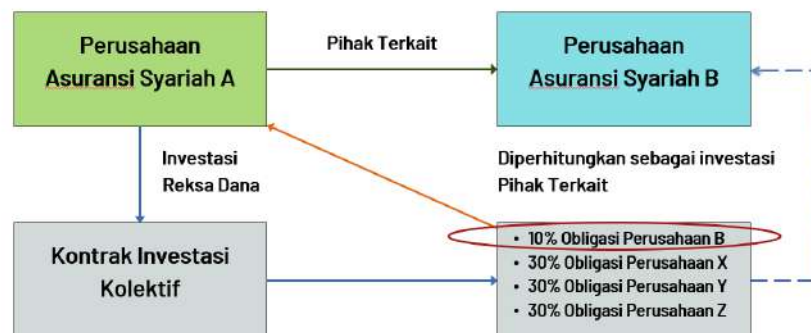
Perusahaan Asuransi Syariah A

Pihak Terkait

Perusahaan Asuransi Syariah B

Investasi Reksa Dana

Diperhitungkan sebagai investasi Pihak Terkait

Kontrak Investasi Kolektif

• 10% Obligasi Perusahaan B
• 30% Obligasi Perusahaan X
• 30% Obligasi Perusahaan Y
• 30% Obligasi Perusahaan Z